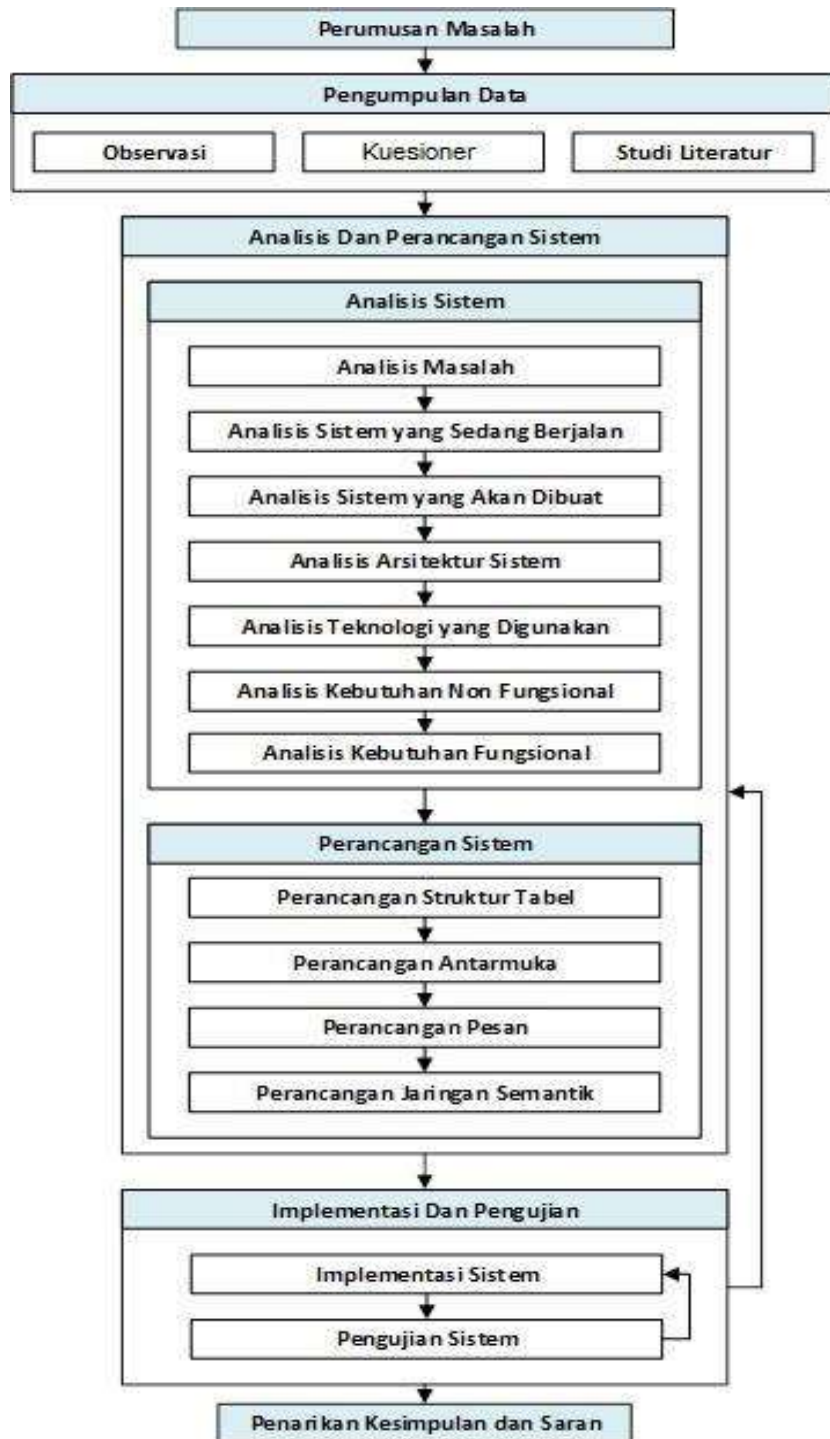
Perumusan Masalah

Pengumpulan Data

Observasi

Kuesioner

Studi Literatur

Analisis Dan Perancangan Sistem

Analisis Sistem

Analisis Masalah

Analisis Sistem yang Sedang Berjalan

Analisis Sistem yang Akan Dibuat

Analisis Arsitektur Sistem

Analisis Teknologi yang Digunakan

Analisis Kebutuhan Non Fungsional

Analisis Kebutuhan Fungsional

Perancangan Sistem

Perancangan Struktur Tabel

Perancangan Antarmuka

Perancangan Pesan

Perancangan Jaringan Semantik

Implementasi Dan Pengujian

Implementasi Sistem

Pengujian Sistem

Penarikan Kesimpulan dan Saran